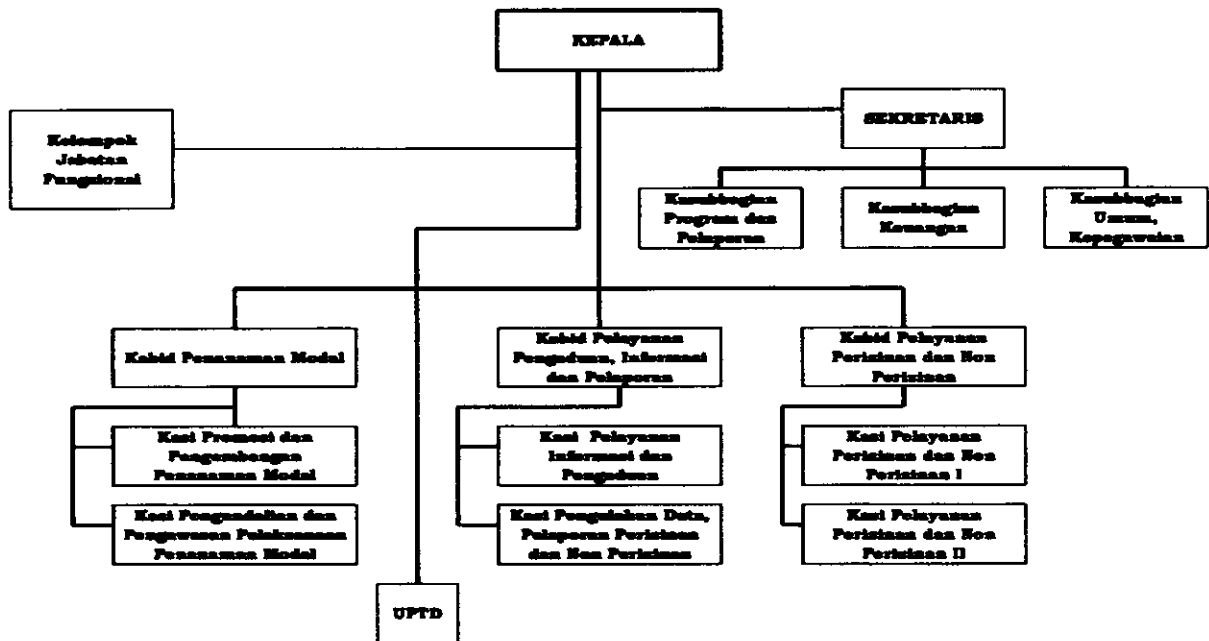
KEPALA

Kelompok Jabatan Fungsional

SEKRETARIS

Kasubbagian Program dan Pelaporan

Kasubbagian Keuangan

Kasubbagian Umum, Kepegawaian

Kabid Penanaman Modal

Kasi Promosi dan Pengembangan Penanaman Modal

Kasi Pengendalian dan Pengawasan Pelaksanaan Penanaman Modal

Kabid Pelayanan Pengaduan, Informasi dan Pelaporan

Kasi Pelayanan Informasi dan Pengaduan

Kasi Pengolahan Data, Pelaporan Perizinan dan Non Perizinan

Kabid Pelayanan Perizinan dan Non Perizinan

Kasi Pelayanan Perizinan dan Non Perizinan I

Kasi Pelayanan Perizinan dan Non Perizinan II

UPTD